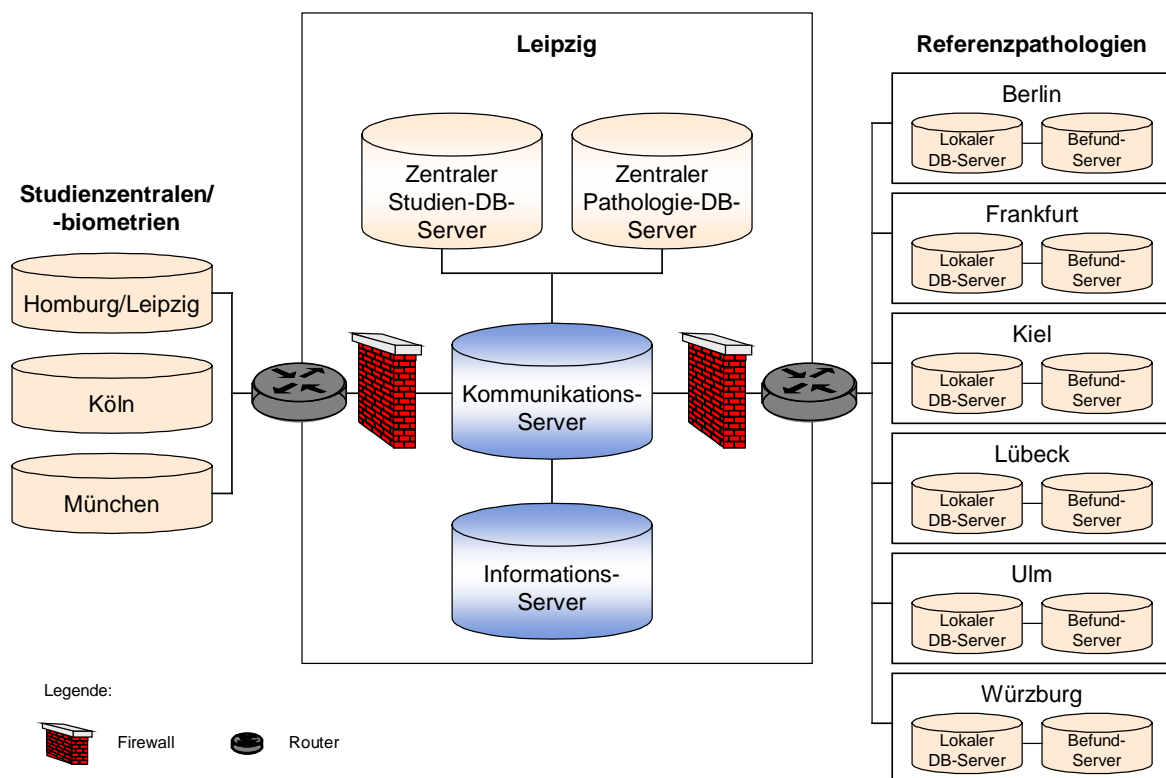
Studienzentralen/ -biometrien

Homburg/Leipzig

Köln

München

Leipzig

Zentraler Studien-DB-Server

Zentraler Pathologie-DB-Server

Kommunikations-Server

Informations-Server

Referenzpathologien

Berlin

Lokaler DB-Server

Befund-Server

Frankfurt

Lokaler DB-Server

Befund-Server

Kiel

Lokaler DB-Server

Befund-Server

Lübeck

Lokaler DB-Server

Befund-Server

Ulm

Lokaler DB-Server

Befund-Server

Würzburg

Lokaler DB-Server

Befund-Server

Legende:

Firewall

Router